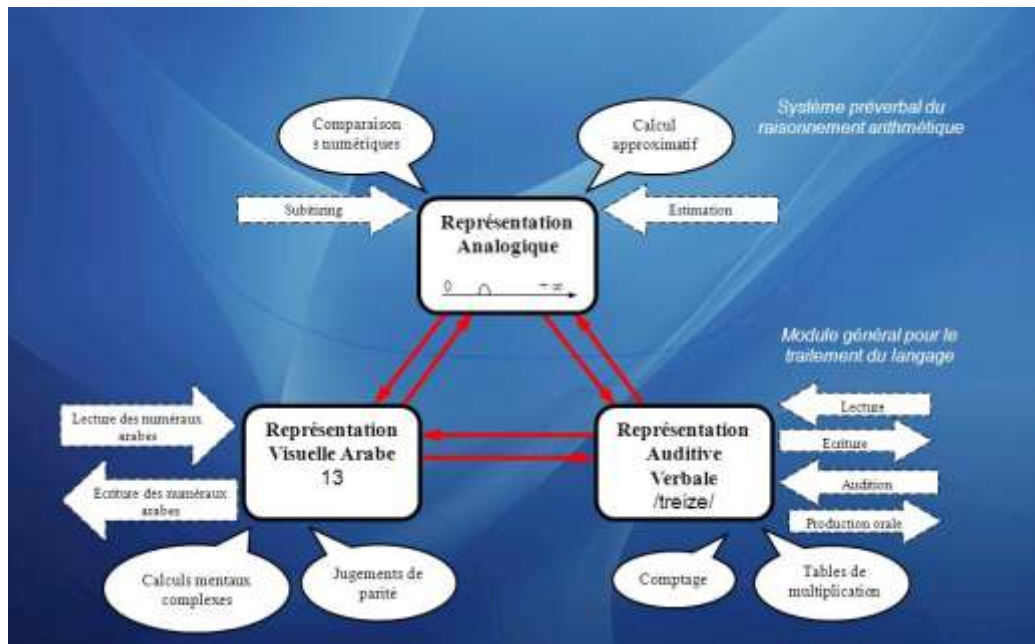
Système préverbal du raisonnement arithmétique

Comparaison s numériques

Calcul approximatif

Subitizing

Représentation Analogique

$0$ $+\infty$

Estimation

Module général pour le traitement du langage

Lecture des numéraux arabes

Ecriture des numéraux arabes

Représentation Visuelle Arabe 13

Représentation Auditive Verbale /treize/

Lecture

Ecriture

Audition

Production orale

Calculs mentaux complexes

Jugements de parité

Comptage

Tables de multiplication